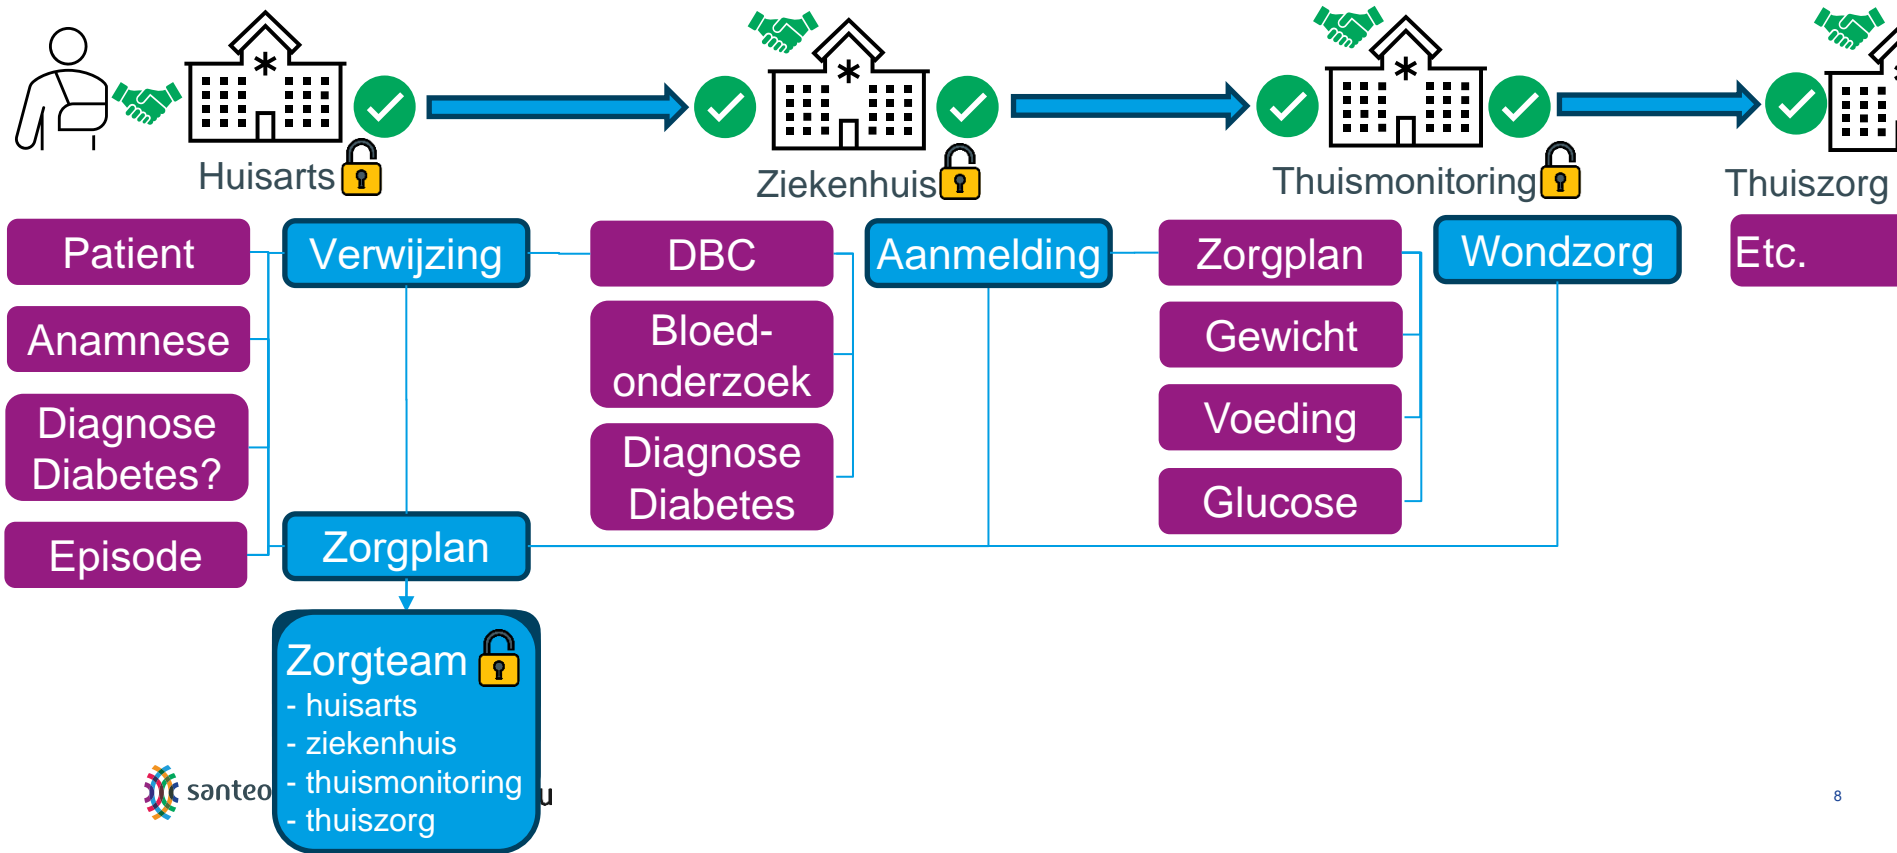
Huisarts

Ziekenhuis

Thuismonitoring

Thuiszorg

Patient

Anamnese

Diagnose Diabetes?

Episode

Verwijzing

Zorgplan

Zorgteam
- huisarts
- ziekenhuis
- thuismonitoring
- thuiszorg

DBC

Bloed-onderzoek

Diagnose Diabetes

Aanmelding

Zorgplan

Gewicht

Voeding

Glucose

Wondzorg

Etc.

santeo

u

8